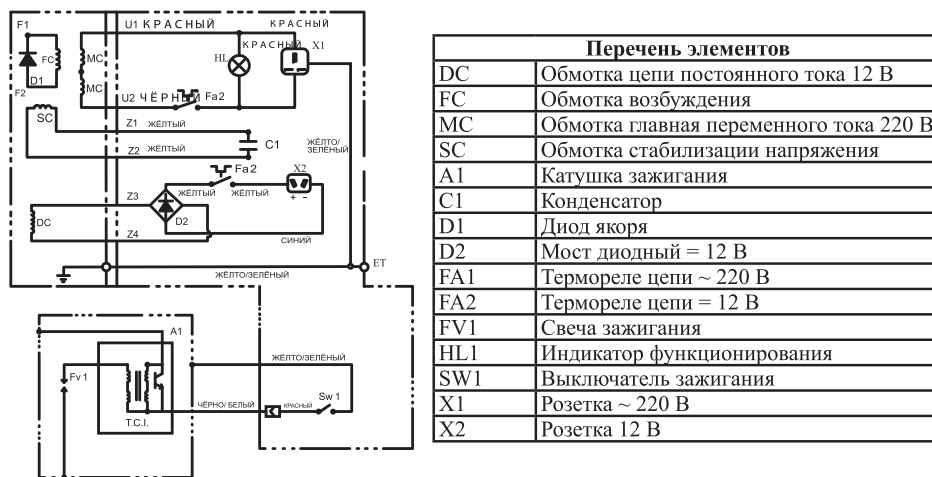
F1
FC
D1
F2
MC
MC
U1 КРАСНЫЙ
КРАСНЫЙ
HL
КРАСНЫЙ
X1
U2 ЧЁРНЫЙ Fa2
SC
Z1 ЖЁЛТЫЙ
C1
Z2 ЖЁЛТЫЙ
ЖЁЛТО/ЗЕЛЁНЫЙ
Fa2
X2
Z3 ЖЁЛТЫЙ
ЖЁЛТЫЙ
+ -
DC
D2
Z4
СИНИЙ
ЖЁЛТО/ЗЕЛЁНЫЙ
ET
A1
Fv 1
T.C.I.
ЖЁЛТО/ЗЕЛЁНЫЙ
ЧЁРНО/ БЕЛЫЙ
КРАСНЫЙ
Sw 1

| Перечень элементов | |
|---|---|
| DC | Обмотка цепи постоянного тока 12 В |
| FC | Обмотка возбуждения |
| MC | Обмотка главная переменного тока 220 В |
| SC | Обмотка стабилизации напряжения |
| A1 | Катушка зажигания |
| C1 | Конденсатор |
| D1 | Диод якоря |
| D2 | Мост диодный = 12 В |
| FA1 | Термореле цепи ~ 220 В |
| FA2 | Термореле цепи = 12 В |
| FV1 | Свеча зажигания |
| HL1 | Индикатор функционирования |
| SW1 | Выключатель зажигания |
| X1 | Розетка ~ 220 В |
| X2 | Розетка 12 В |